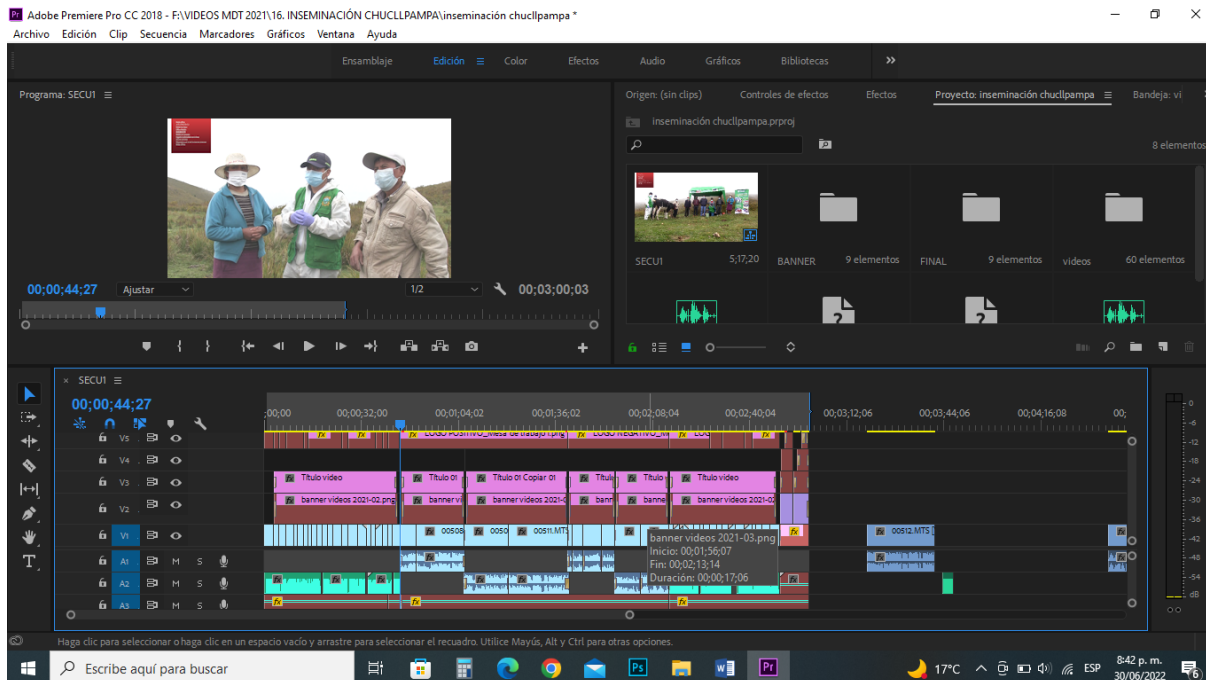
Pr Adobe Premiere Pro CC 2018 - F:\VIDEOS MDT 2021\16. INSEMINACIÓN CHUCLLPAMPA\inseminación chucllpampa *

Archivo Edición Clip Secuencia Marcadores Gráficos Ventana Ayuda

Ensamblaje Edición Color Efectos Audio Gráficos Bibliotecas »

Programa: SECU1

00;00;44;27 Ajustar 1/2 00;03;00;03

Origen: (sin clips) Controles de efectos Efectos Proyecto: inseminación chucllpampa Bandeja: vi

inseminación chucllpampa.prproj

8 elementos

SECU1 5;17;20 BANNER 9 elementos FINAL 9 elementos videos 60 elementos

SECU1

00;00;44;27

;00;00 00;00;32;00 00;01;04;02 00;01;36;02 00;02;08;04 00;02;40;04 00;03;12;06 00;03;44;06 00;04;16;08 00;

V5 V4 V3 V2 V1 A1 A2 A3

M S

Título video Título 01 Título 01 Copiar 01 Títul Título Título video

banner videos 2021-02.png banner vi banner videos 2021-0 bann banne banner videos 2021-02

00508 0050 00511.MTS 00512.MTS

banner videos 2021-03.png
Inicio: 00;01;56;07
Fin: 00;02;13;14
Duración: 00;00;17;06

0 -6 -12 -18 -24 -30 -36 -42 -48 -54 dB

Haga clic para seleccionar o haga clic en un espacio vacío y arrastre para seleccionar el recuadro. Utilice Mayús, Alt y Ctrl para otras opciones.

Escribe aquí para buscar

17°C ESP 8:42 p. m. 30/06/2022 6